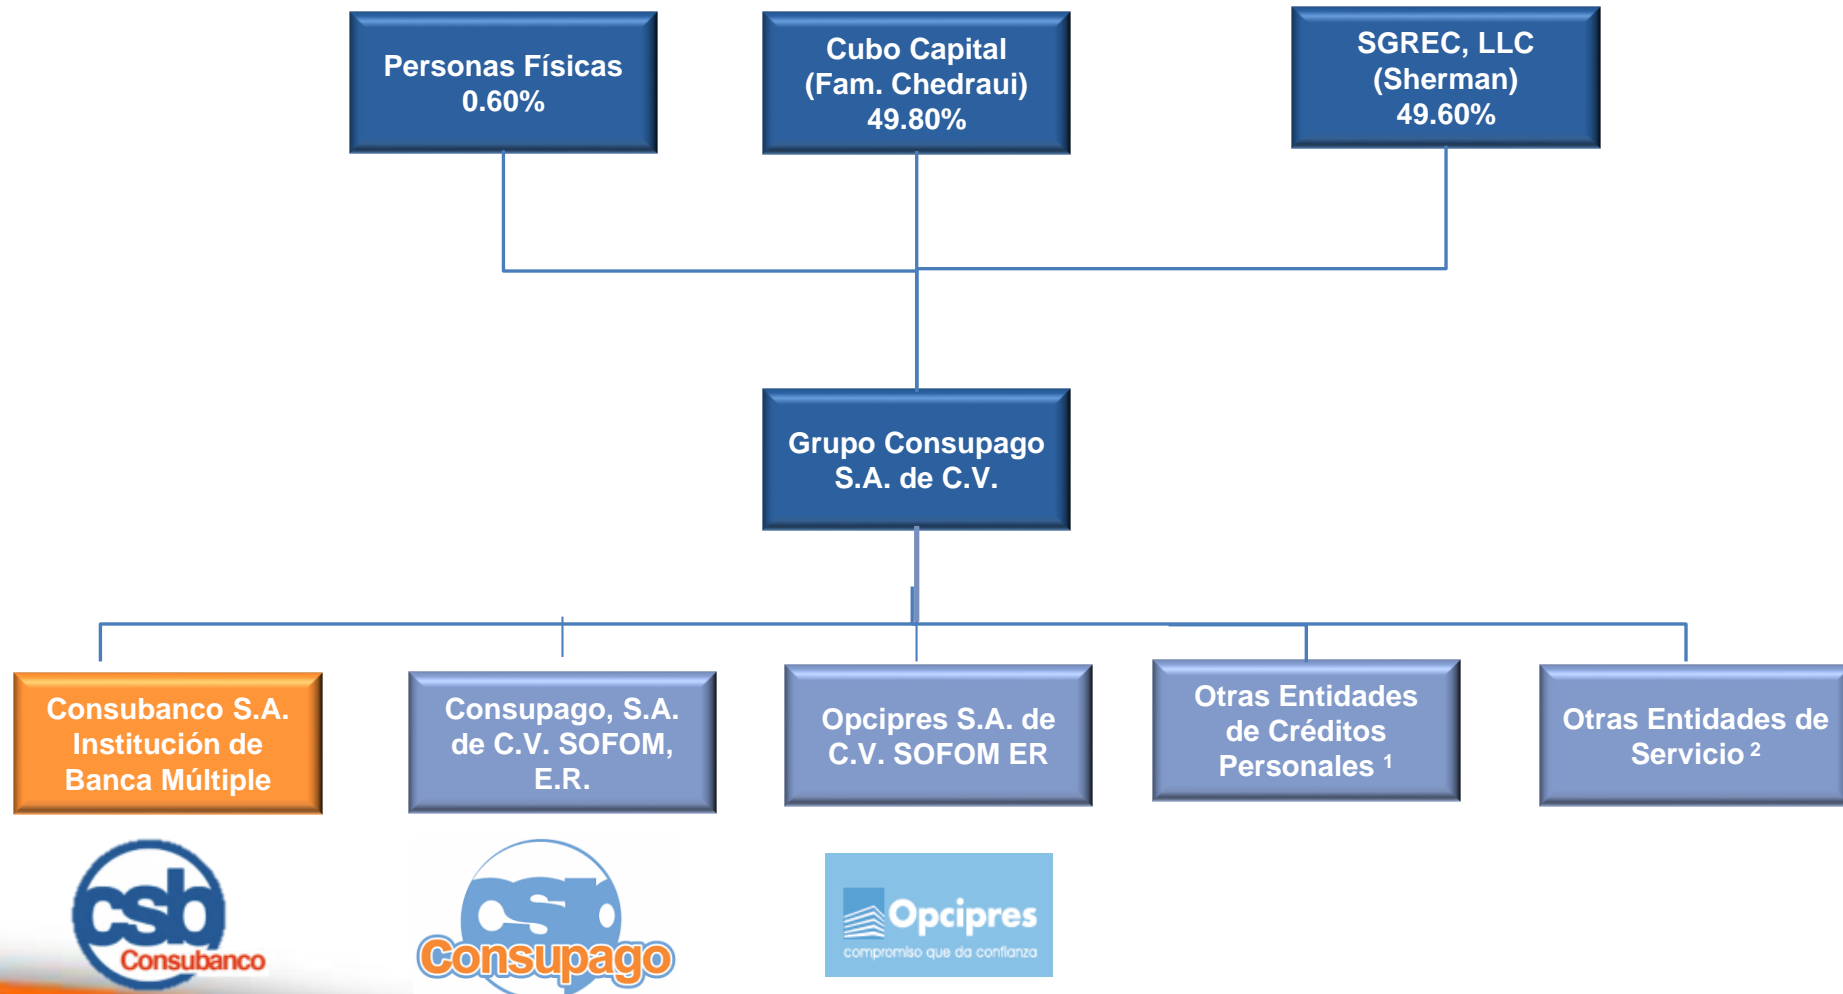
Personas Físicas
0.60%

Cubo Capital
(Fam. Chedraui)
49.80%

SGREC, LLC
(Sherman)
49.60%

Grupo Consupago
S.A. de C.V.

Consubanco S.A.
Institución de
Banca Múltiple

Consupago, S.A.
de C.V. SOFOM,
E.R.

Opcipres S.A. de
C.V. SOFOM ER

Otras Entidades
de Créditos
Personales $^1$

Otras Entidades de
Servicio $^2$

csb
Consubanco

csb
Consupago

Opcipres
compromiso que da confianza